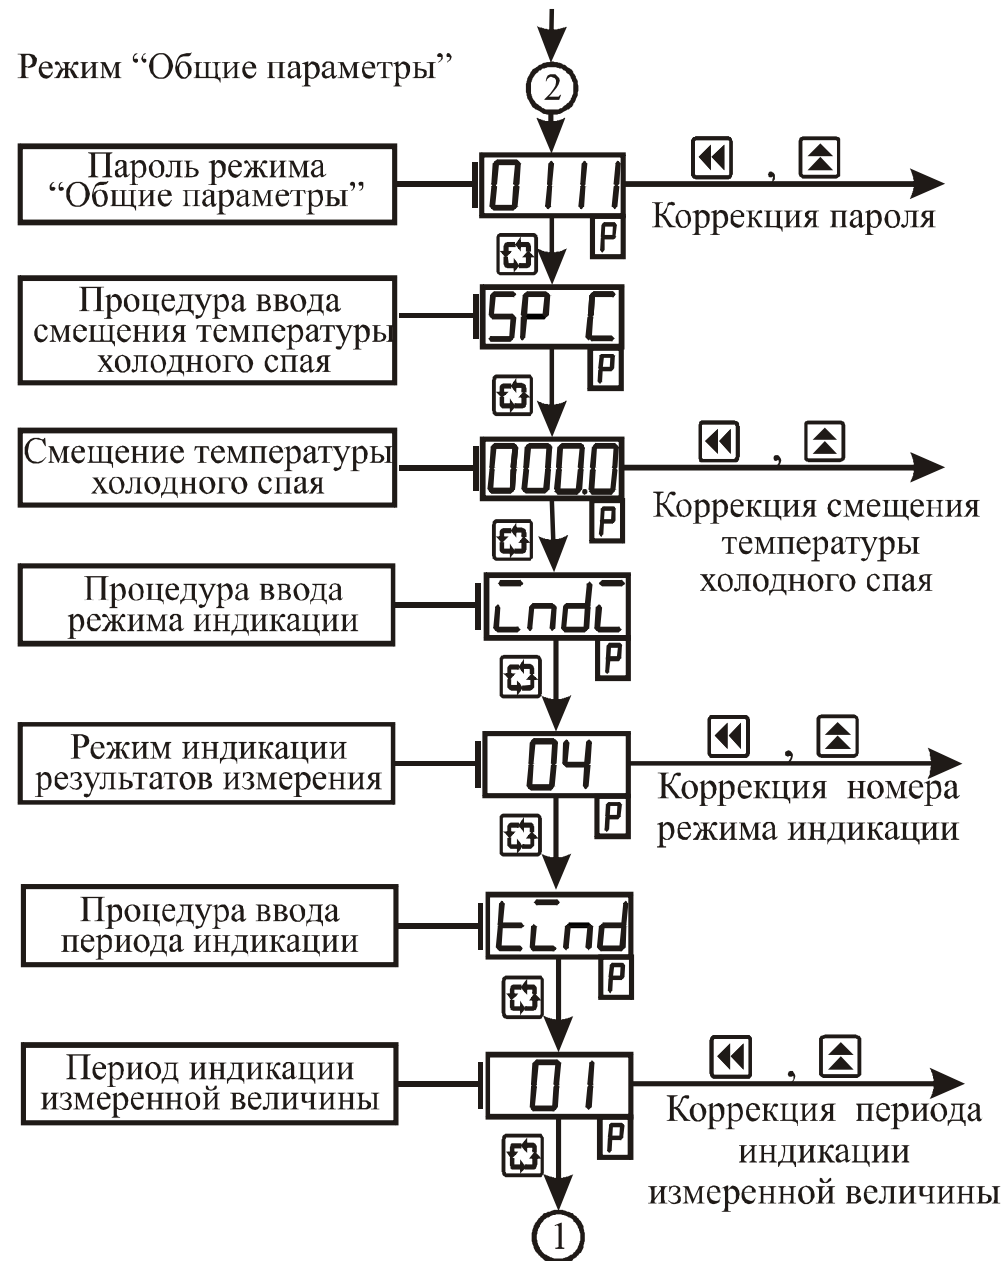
Режим “Общие параметры”

2

Пароль режима “Общие параметры”

0111

P

,

Коррекция пароля

Процедура ввода смещения температуры холодного спая

SP C

P

Смещение температуры холодного спая

000.0

P

,

Коррекция смещения температуры холодного спая

Процедура ввода режима индикации

Lndl

P

Режим индикации результатов измерения

04

P

,

Коррекция номера режима индикации

Процедура ввода периода индикации

tLnd

P

Период индикации измеренной величины

01

P

,

Коррекция периода индикации измеренной величины

1